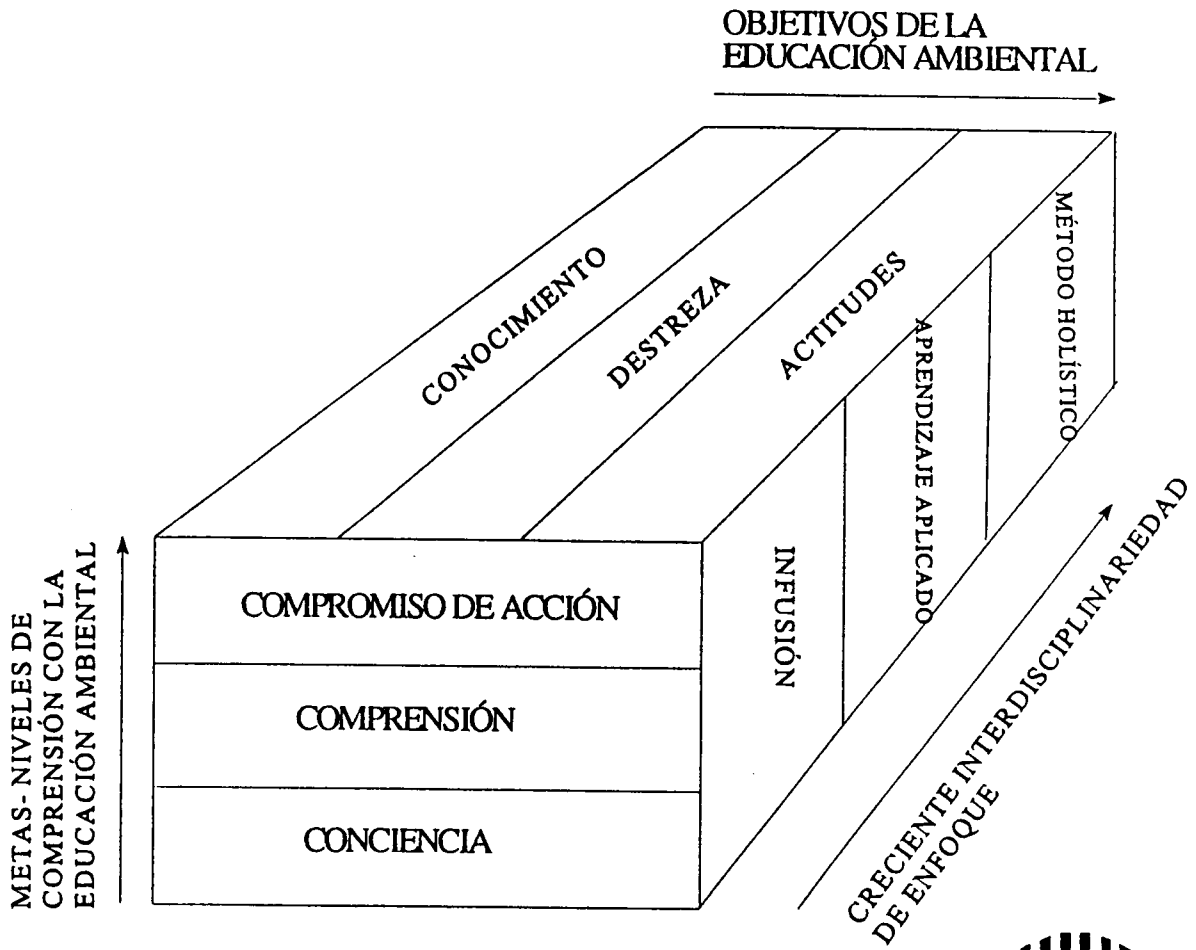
OBJETIVOS DE LA EDUCACIÓN AMBIENTAL

CONOCIMIENTO

DESTREZA

ACTITUDES

MÉTODO HOLÍSTICO

APRENDIZAJE APLICADO

INFUSIÓN

METAS - NIVELES DE COMPRENSIÓN CON LA EDUCACIÓN AMBIENTAL

COMPROMISO DE ACCIÓN

COMPRENSIÓN

CONCIENCIA

CRECIENTE INTERDISCIPLINARIEDAD DE ENFOQUE